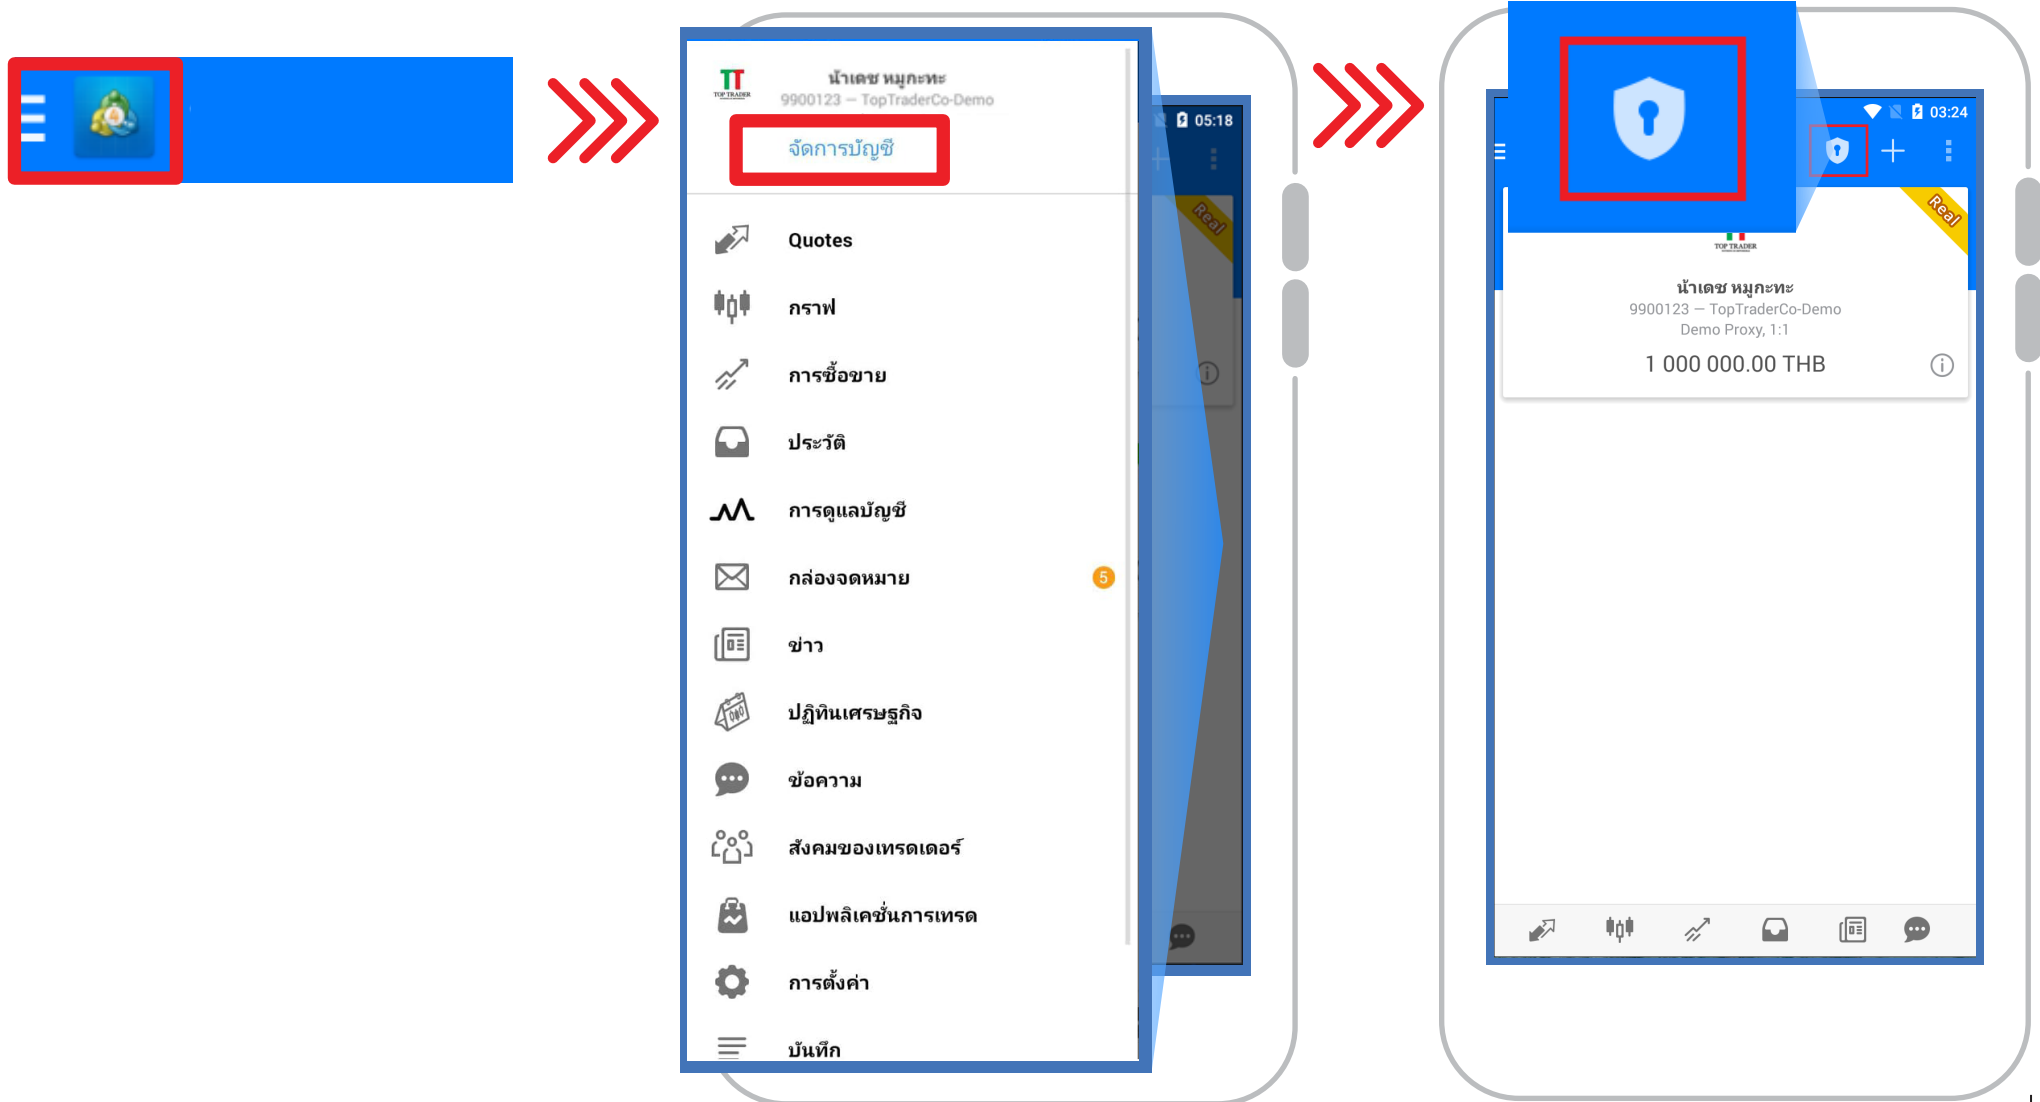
TT
TOP TRADER
น้าเดช หมูกะทะ
9900123 — TopTraderCo-Demo
จัดการบัญชี

05:18

Real

Quotes
กราฟ
การซื้อขาย
ประวัติ
การดูแลบัญชี
กล่องจดหมาย 5
ข่าว
ปฏิทินเศรษฐกิจ
ข้อความ
สังคมของเทรดเดอร์
แอปพลิเคชั่นการเทรด
การตั้งค่า
บันทึก

03:24

Real

TOP TRADER
น้าเดช หมูกะทะ
9900123 — TopTraderCo-Demo
Demo Proxy, 1:1
1 000 000.00 THB